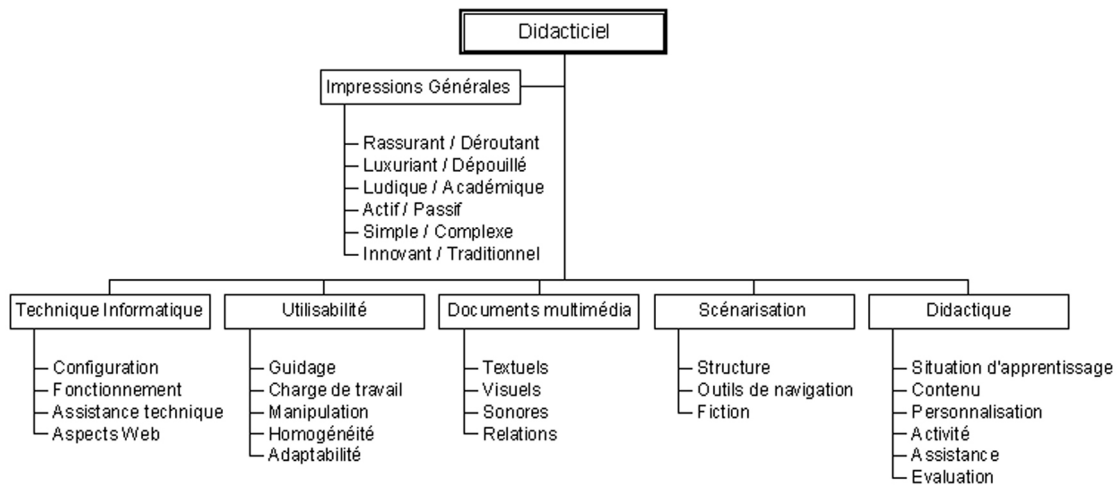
Didacticiel

Impressions Générales

Rassurant / Déroutant
Luxuriant / Dépouillé
Ludique / Académique
Actif / Passif
Simple / Complexe
Innovant / Traditionnel

Technique Informatique
Configuration
Fonctionnement
Assistance technique
Aspects Web

Utilisabilité
Guidage
Charge de travail
Manipulation
Homogénéité
Adaptabilité

Documents multimédia
Textuels
Visuels
Sonores
Relations

Scénarisation
Structure
Outils de navigation
Fiction

Didactique
Situation d'apprentissage
Contenu
Personnalisation
Activité
Assistance
Evaluation